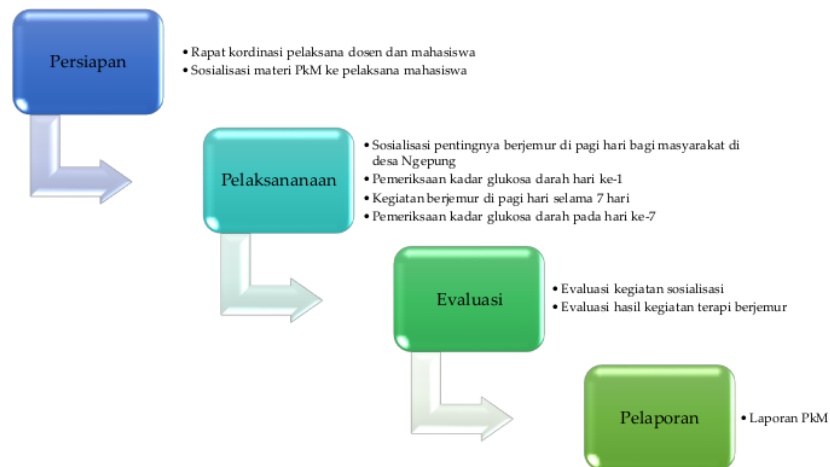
Persiapan

• Rapat kordinasi pelaksana dosen dan mahasiswa
• Sosialisasi materi PkM ke pelaksana mahasiswa

Pelaksananaan

• Sosialisasi pentingnya berjemur di pagi hari bagi masyarakat di desa Ngepung
• Pemeriksaan kadar glukosa darah hari ke-1
• Kegiatan berjemur di pagi hari selama 7 hari
• Pemeriksaan kadar glukosa darah pada hari ke-7

Evaluasi

• Evaluasi kegiatan sosialisasi
• Evaluasi hasil kegiatan terapi berjemur

Pelaporan

• Laporan PkM